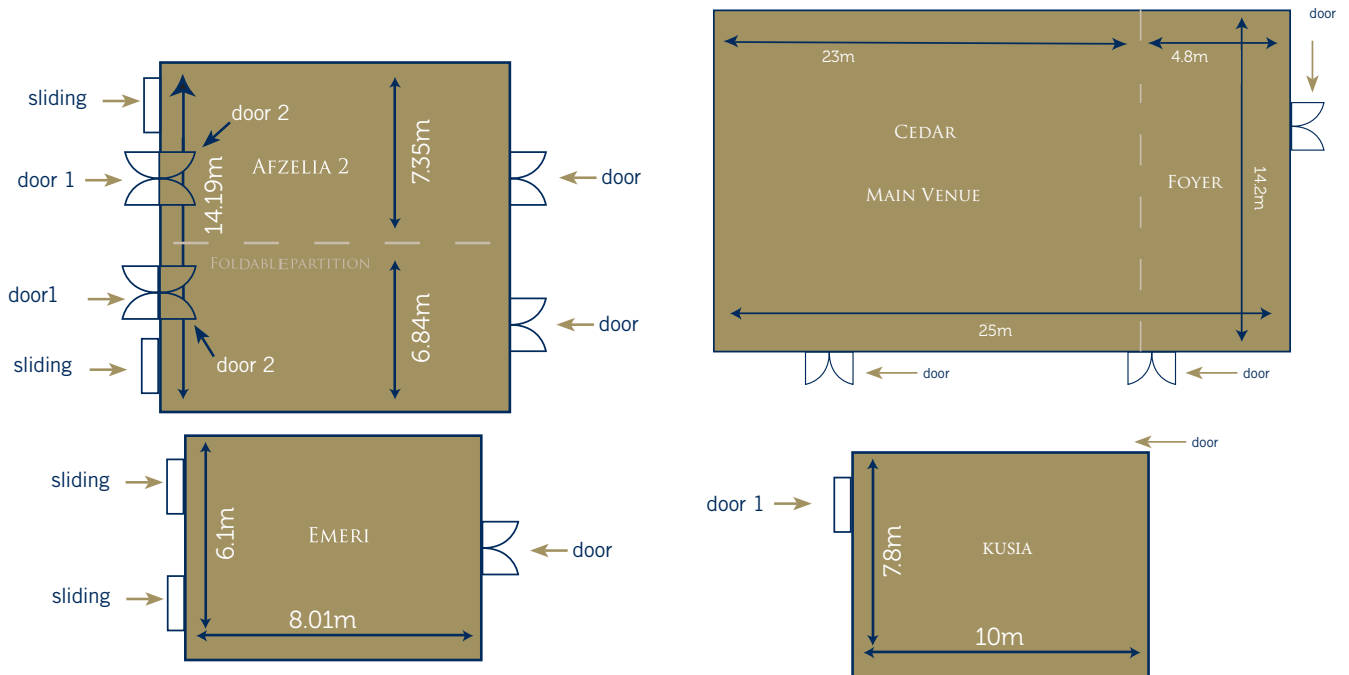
sliding

door 2

door 1

Afzelia 2

14.19m

7.35m

door

Foldable Partition

door1

6.84m

door

sliding

door 2

23m

4.8m

door

Cedar

Main Venue

Foyer

14.2m

25m

door

door

sliding

6.1m

Emeri

door

sliding

8.01m

door

door 1

7.8m

Kusia

10m